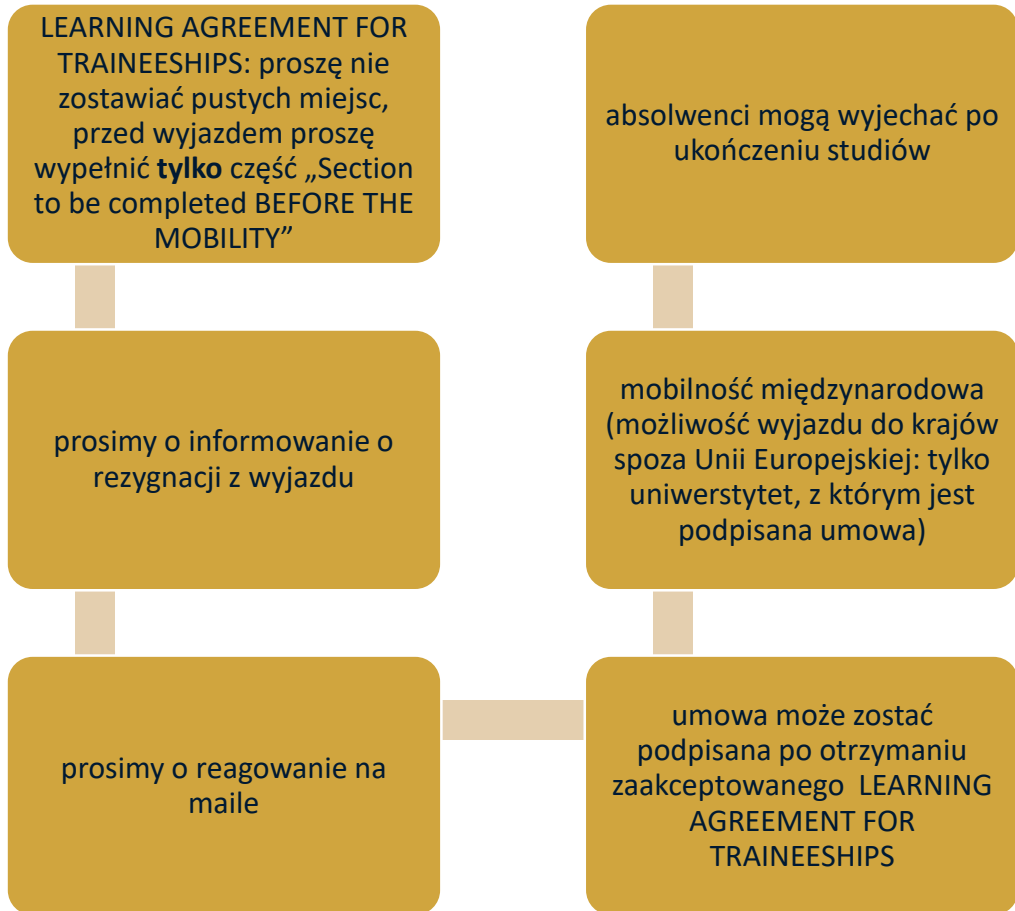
LEARNING AGREEMENT FOR TRAINEESHIPS: proszę nie zostawiać pustych miejsc, przed wyjazdem proszę wypełnić **tylko** część „Section to be completed BEFORE THE MOBILITY”

prosimy o informowanie o rezygnacji z wyjazdu

prosimy o reagowanie na maile

umowa może zostać podpisana po otrzymaniu zaakceptowanego LEARNING AGREEMENT FOR TRAINEESHIPS

mobilność międzynarodowa (możliwość wyjazdu do krajów spoza Unii Europejskiej: tylko uniwerstytet, z którym jest podpisana umowa)

absolwenci mogą wyjechać po ukończeniu studiów